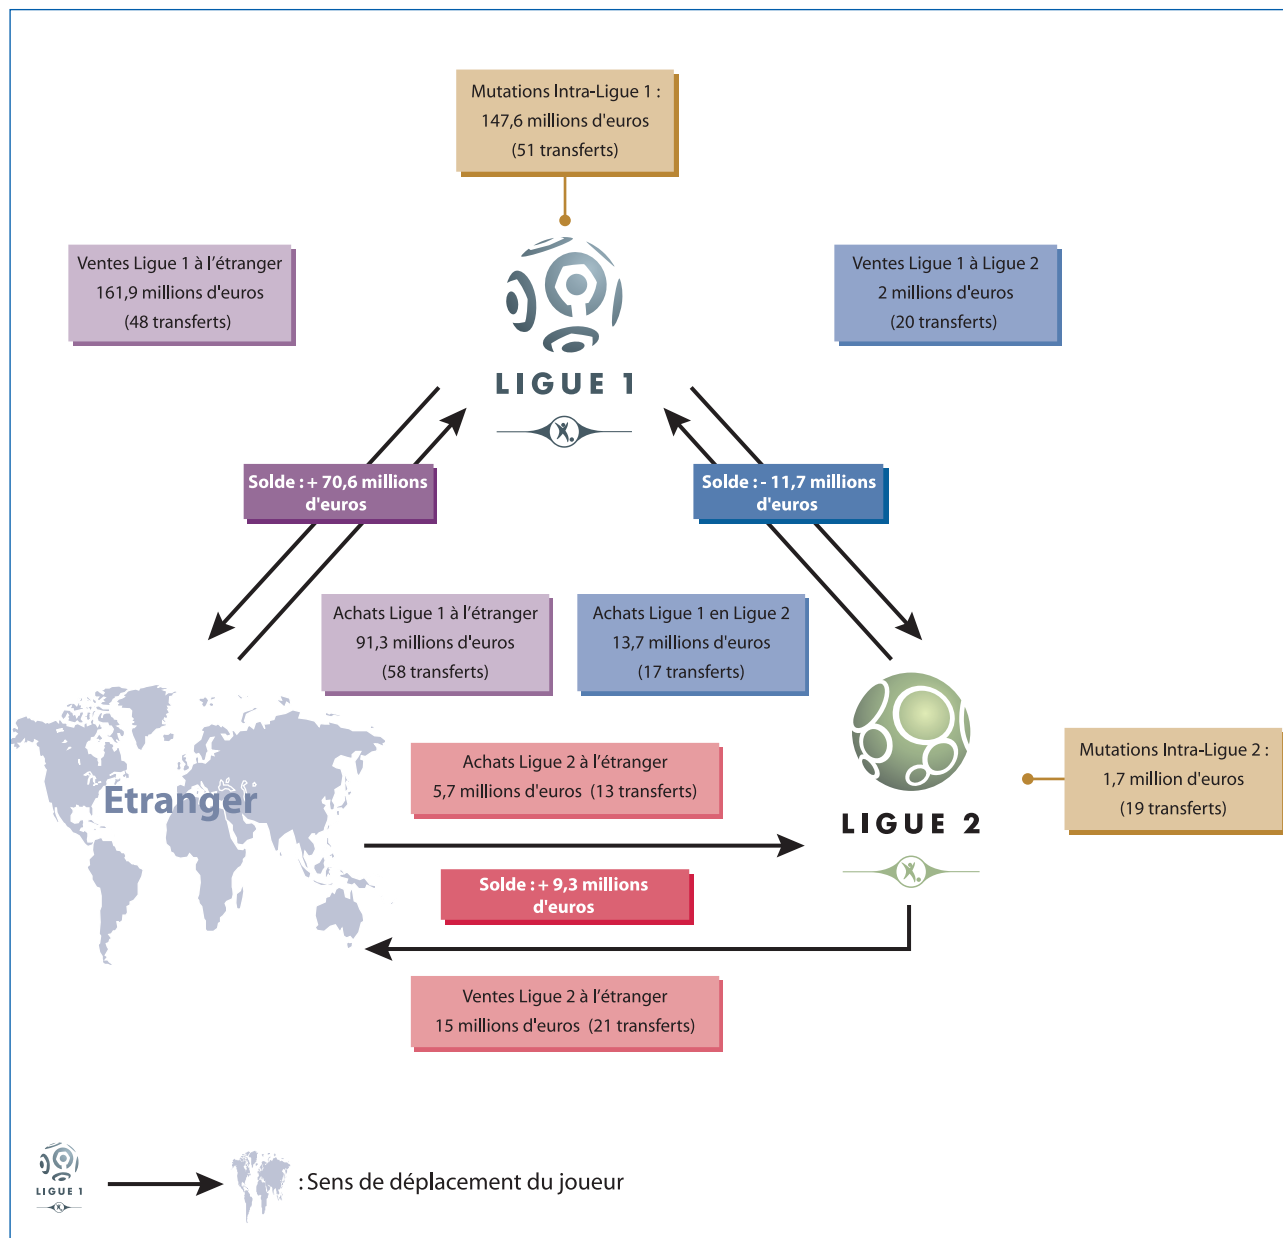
Mutations Intra-Ligue 1 :
147,6 millions d'euros
(51 transferts)

Ventes Ligue 1 à l'étranger
161,9 millions d'euros
(48 transferts)

LIGUE 1

Ventes Ligue 1 à Ligue 2
2 millions d'euros
(20 transferts)

Solde : + 70,6 millions d'euros

Solde : - 11,7 millions d'euros

Achats Ligue 1 à l'étranger
91,3 millions d'euros
(58 transferts)

Achats Ligue 1 en Ligue 2
13,7 millions d'euros
(17 transferts)

Etranger

Achats Ligue 2 à l'étranger
5,7 millions d'euros (13 transferts)

LIGUE 2

Mutations Intra-Ligue 2 :
1,7 million d'euros
(19 transferts)

Solde : + 9,3 millions d'euros

Ventes Ligue 2 à l'étranger
15 millions d'euros (21 transferts)

LIGUE 1

: Sens de déplacement du joueur